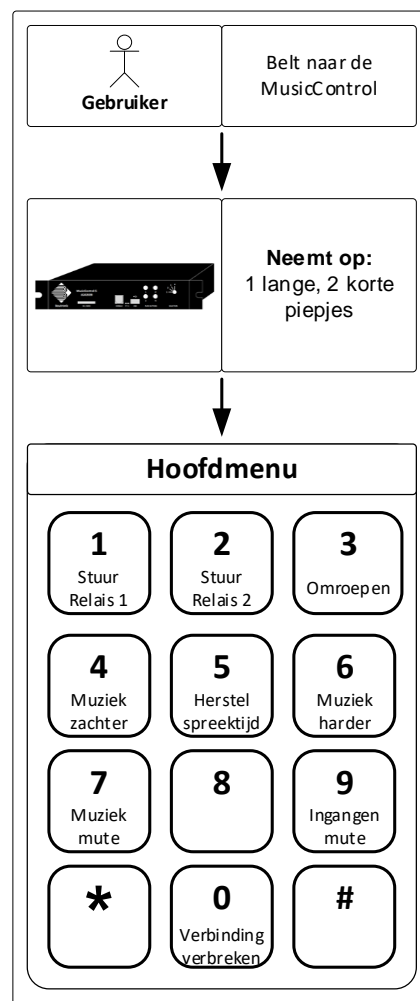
Gebruiker

Belt naar de MusicControl

Neemt op:
1 lange, 2 korte piepjes

Hoofdmenu

1
Stuur Relais 1

2
Stuur Relais 2

3
Omroepen

4
Muziek zachter

5
Herstel spreektijd

6
Muziek harder

7
Muziek mute

8

9
Ingangen mute

*

0
Verbinding verbreken

#